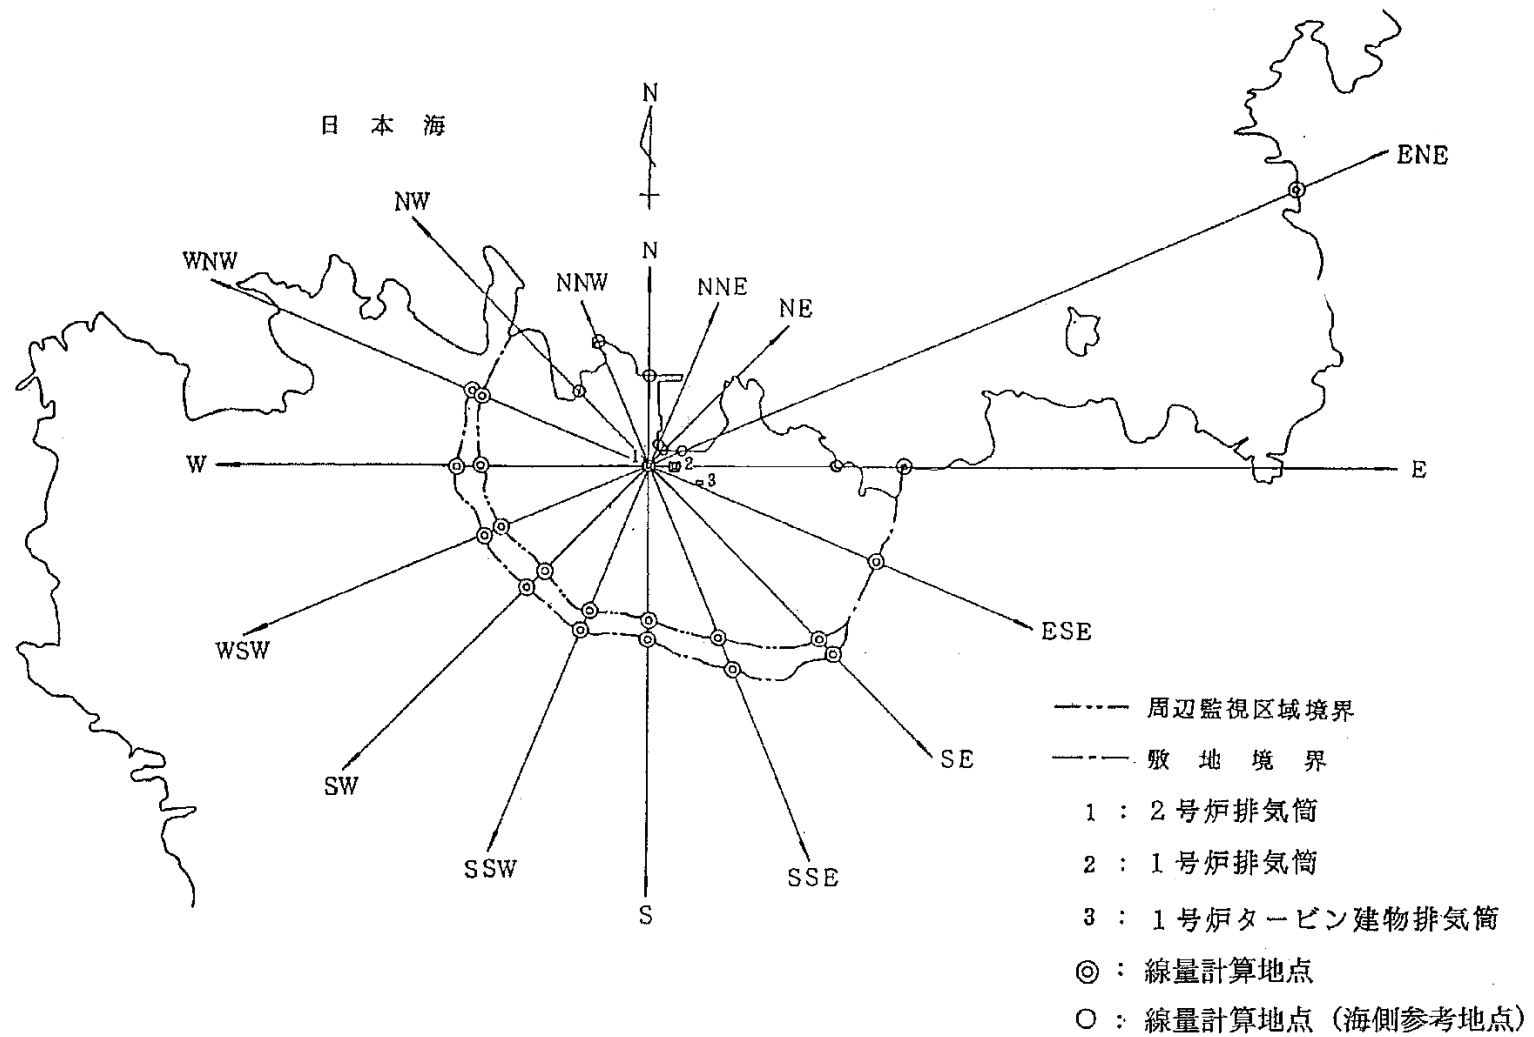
日 本 海

N

N

NW

WNW

NNW

NNE

NE

ENE

W

1

2

3

E

WSW

ESE

SW

SE

SSW

SSE

S

周辺監視区域境界

敷 地 境 界

1 : 2号炉排気筒

2 : 1号炉排気筒

3 : 1号炉タービン建物排気筒

◎ : 線量計算地点

○ : 線量計算地点（海側参考地点）